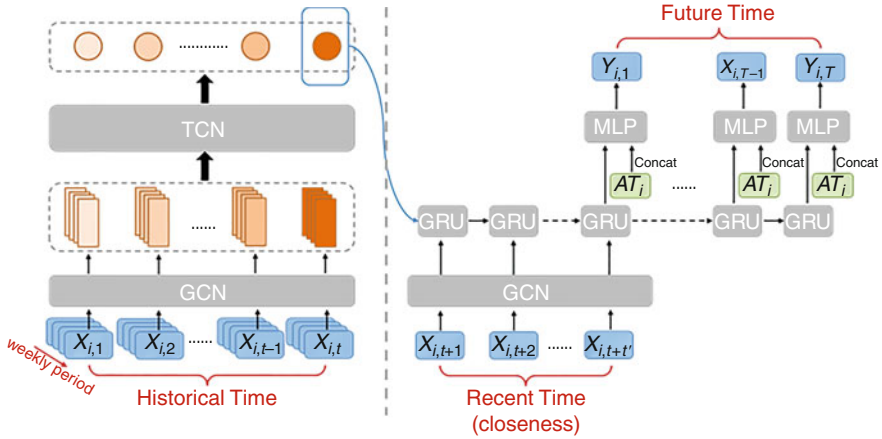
Future Time

$Y_{i,1}$ $X_{i,T-1}$ $Y_{i,T}$

...........

MLP MLP MLP

TCN

Concat Concat Concat

$AT_i$ ...... $AT_i$ $AT_i$

......

GRU GRU GRU GRU GRU

GCN GCN

$X_{i,1}$ $X_{i,2}$ ...... $X_{i,t-1}$ $X_{i,t}$

$X_{i,t+1}$ $X_{i,t+2}$ ...... $X_{i,t+t'}$

weekly period

Historical Time

Recent Time (closeness)